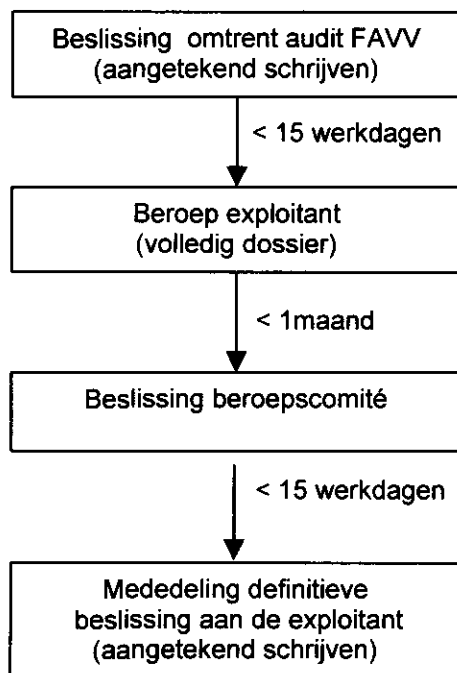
Beslissing omtrent audit FAVV
(aangetekend schrijven)

< 15 werkdagen

Beroep exploitant
(volledig dossier)

< 1maand

Beslissing beroepscomité

< 15 werkdagen

Mededeling definitieve
beslissing aan de exploitant
(aangetekend schrijven)